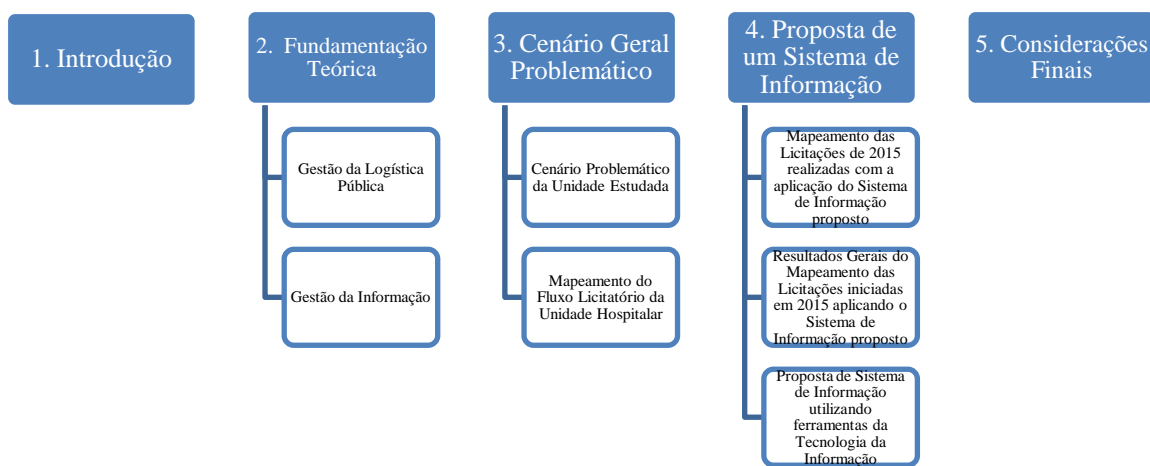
1. Introdução

2. Fundamentação Teórica

Gestão da Logística Pública

Gestão da Informação

3. Cenário Geral Problemático

Cenário Problemático da Unidade Estudada

Mapeamento do Fluxo Licitatório da Unidade Hospitalar

4. Proposta de um Sistema de Informação

Mapeamento das Licitações de 2015 realizadas com a aplicação do Sistema de Informação proposto

Resultados Gerais do Mapeamento das Licitações iniciadas em 2015 aplicando o Sistema de Informação proposto

Proposta de Sistema de Informação utilizando ferramentas da Tecnologia da Informação

5. Considerações Finais